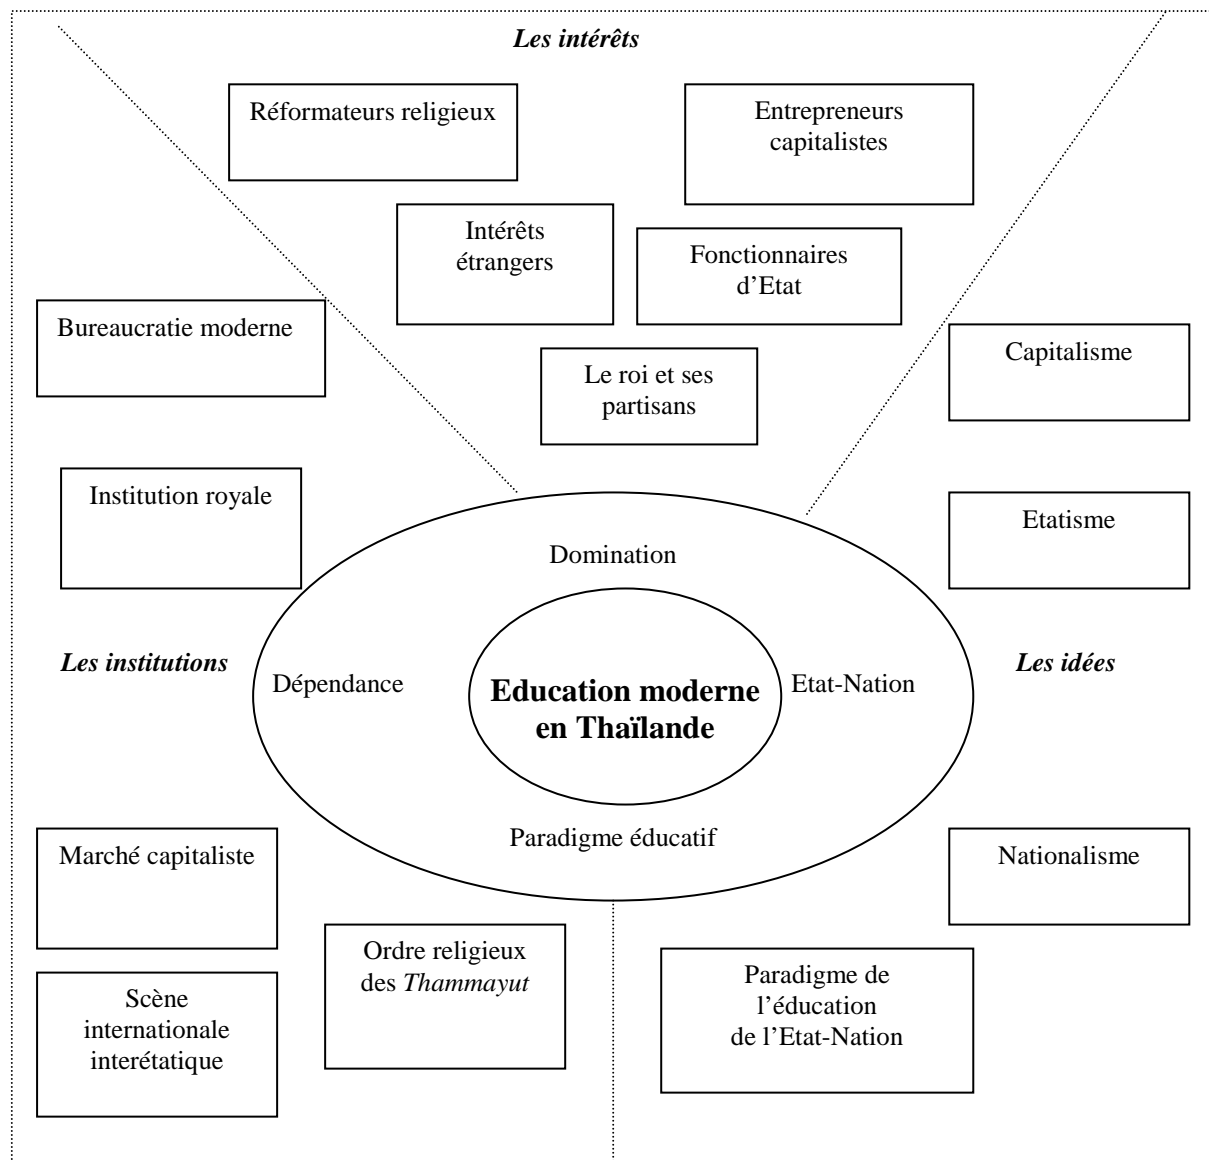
Les intérêts

Réformateurs religieux

Entrepreneurs capitalistes

Intérêts étrangers

Fonctionnaires d'Etat

Le roi et ses partisans

Bureaucratie moderne

Capitalisme

Institution royale

Etatisme

Domination

Les institutions

Dépendance

Education moderne en Thaïlande

Etat-Nation

Les idées

Paradigme éducatif

Marché capitaliste

Nationalisme

Ordre religieux des Thammayut

Scène internationale interétatique

Paradigme de l'éducation de l'Etat-Nation